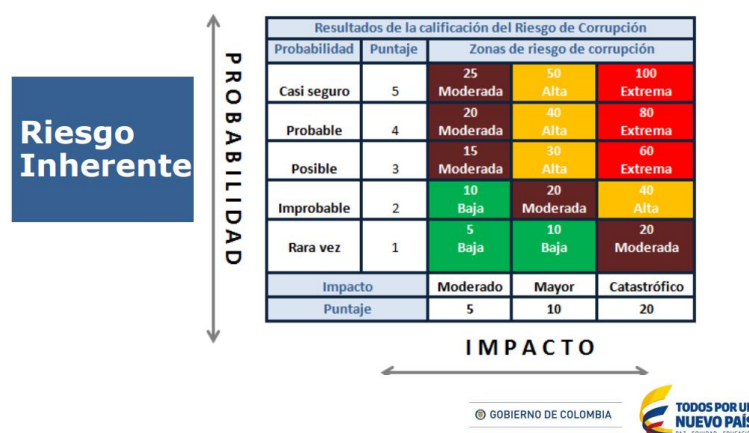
Riesgo Inherente

PROBABILIDAD

| Resultados de la calificación del Riesgo de Corrupción | | | | |
|---|---|---|---|---|
| Probabilidad | Puntaje | Zonas de riesgo de corrupción | | |
| Casi seguro | 5 | 25 Moderada | 50 Alta | 100 Extrema |
| Probable | 4 | 20 Moderada | 40 Alta | 80 Extrema |
| Posible | 3 | 15 Moderada | 30 Alta | 60 Extrema |
| Improbable | 2 | 10 Baja | 20 Moderada | 40 Alta |
| Rara vez | 1 | 5 Baja | 10 Baja | 20 Moderada |
| Impacto | | Moderado | Mayor | Catastrófico |
| Puntaje | | 5 | 10 | 20 |

IMPACTO

GOBIERNO DE COLOMBIA

TODOS POR UN NUEVO PAÍS